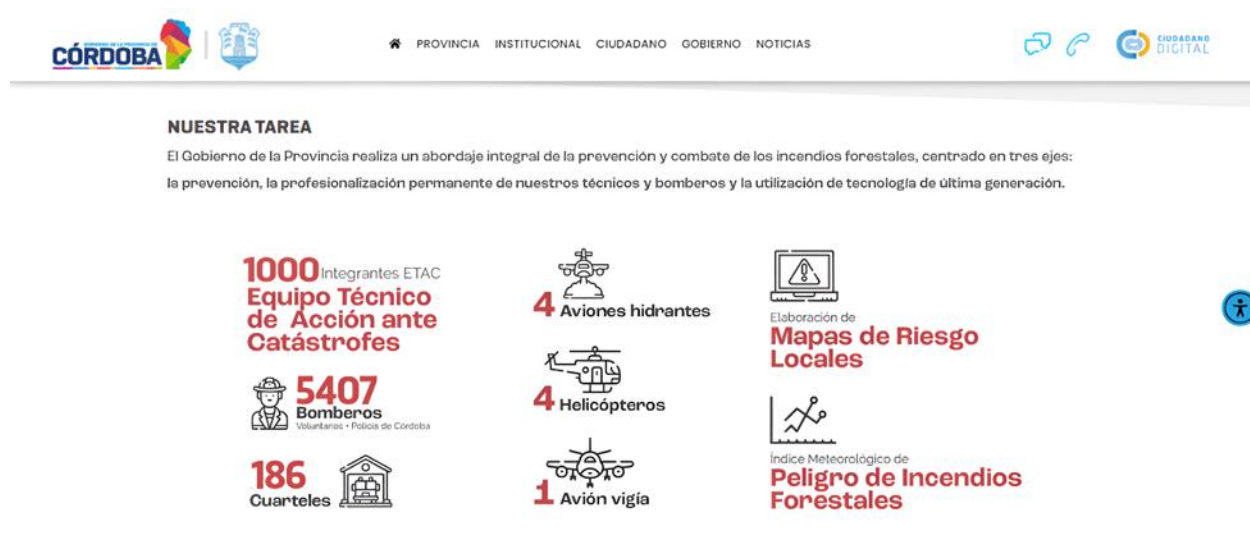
GOBIERNO DE LA PROVINCIA DE CÓRDOBA

PROVINCIA INSTITUCIONAL CIUDADANO GOBIERNO NOTICIAS

CIUDADANO DIGITAL

NUESTRA TAREA

El Gobierno de la Provincia realiza un abordaje integral de la prevención y combate de los incendios forestales, centrado en tres ejes: la prevención, la profesionalización permanente de nuestros técnicos y bomberos y la utilización de tecnología de última generación.

1000 Integrantes ETAC
Equipo Técnico de Acción ante Catástrofes

5407
Bomberos
Voluntarios • Policía de Córdoba

186
Cuarteles

4 Aviones hidrantes

4 Helicópteros

1 Avión vigía

Elaboración de
Mapas de Riesgo Locales

Índice Meteorológico de
Peligro de Incendios Forestales